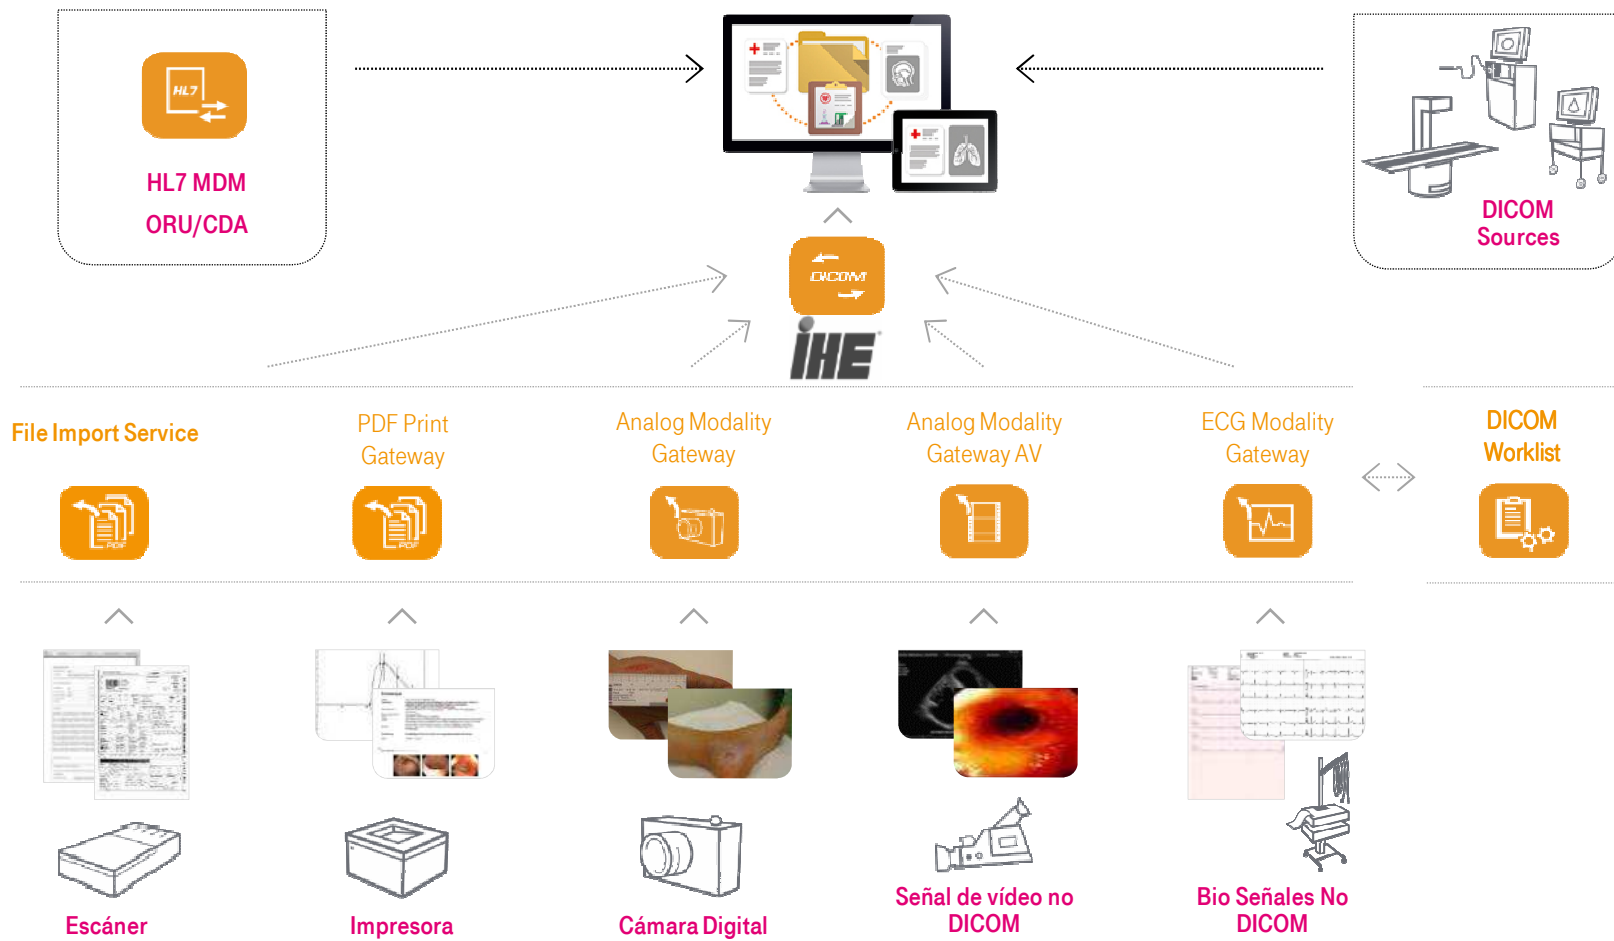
HL7

HL7 MDM
ORU/CDA

DICOM
Sources

DICOM

IHE

File Import Service

PDF Print
Gateway

Analog Modality
Gateway

Analog Modality
Gateway AV

ECG Modality
Gateway

DICOM
Worklist

PDF

PDF

Escáner

Impresora

Cámara Digital

Señal de vídeo no
DICOM

Bio Señales No
DICOM